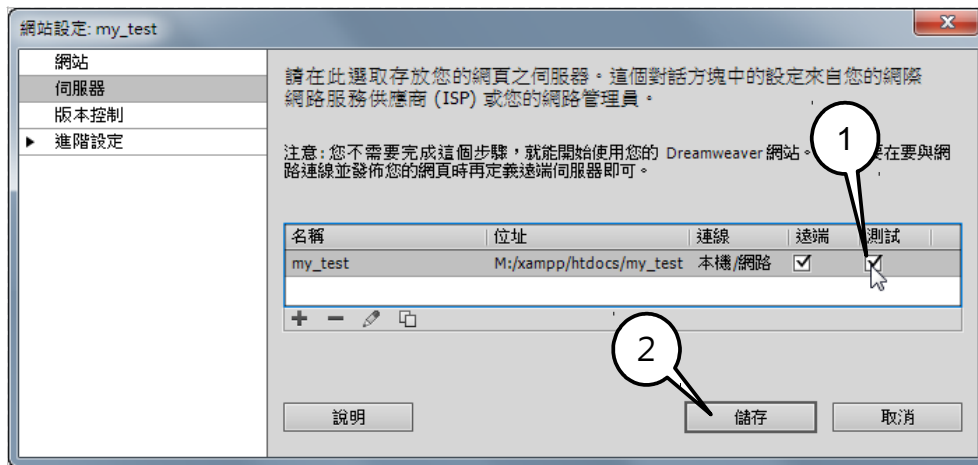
網站設定: my_test

網站
伺服器
版本控制
▶ 進階設定

請在此選取存放您的網頁之伺服器。這個對話方塊中的設定來自您的網際網路服務供應商 (ISP) 或您的網路管理員。

注意: 您不需要完成這個步驟，就能開始使用您的 Dreamweaver 網站。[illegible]要在要與網路連線並發佈您的網頁時再定義遠端伺服器即可。

| 名稱 | 位址 | 連線 | 遠端 | 測試 |
|---|---|---|---|---|
| my_test | M:/xampp/htdocs/my_test | 本機/網路 | ☑ | ☑ |

1

2

說明

儲存

取消